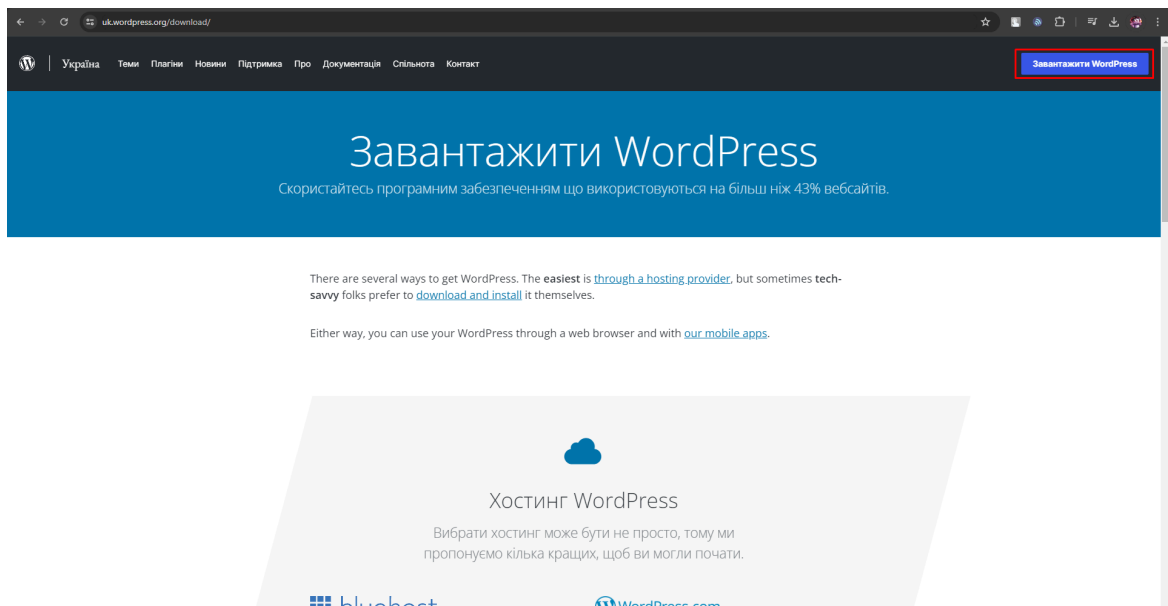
uk.wordpress.org/download/

Україна Теми Плагіни Новини Підтримка Про Документація Спільнота Контакт

Завантажити WordPress

Завантажити WordPress

Скористайтесь програмним забезпеченням що використовуються на більш ніж 43% вебсайтів.

There are several ways to get WordPress. The easiest is through a hosting provider, but sometimes tech-savvy folks prefer to download and install it themselves.

Either way, you can use your WordPress through a web browser and with our mobile apps.

Хостинг WordPress

Вибрати хостинг може бути не просто, тому ми пропонуємо кілька кращих, щоб ви могли почати.

bluehost

WordPress.com